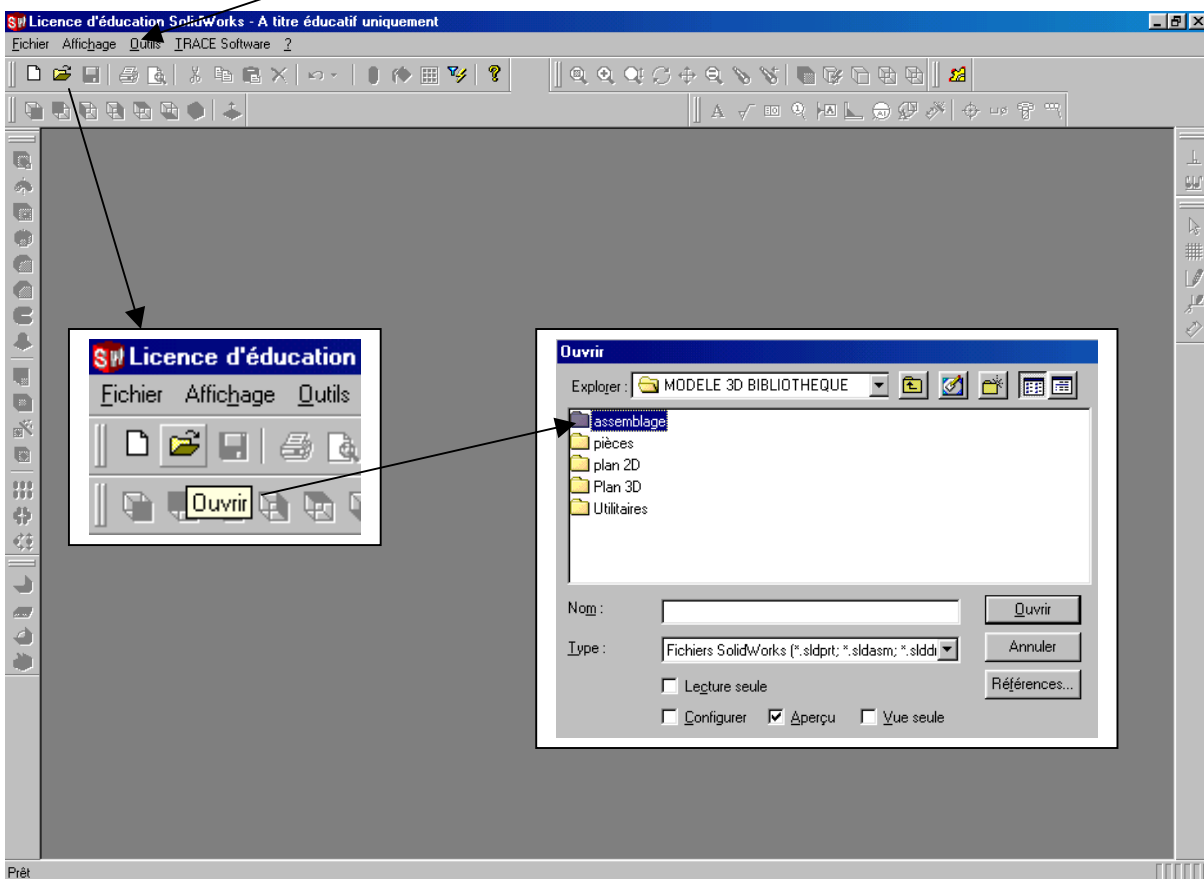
Licence d'éducation SolidWorks - A titre éducatif uniquement

Fichier Affichage Outils TRACE Software ?

Licence d'éducation

Fichier Affichage Outils

Ouvrir

Ouvrir

Explorer : MODELE 3D BIBLIOTHEQUE

assemblage
pièces
plan 2D
Plan 3D
Utilitaires

Nom :

Type : Fichiers SolidWorks (*.sldprt; *.sldasm; *.slddi

Ouvrir

Annuler

Références...

Lecture seule

Configurer Aperçu Vue seule

Prêt